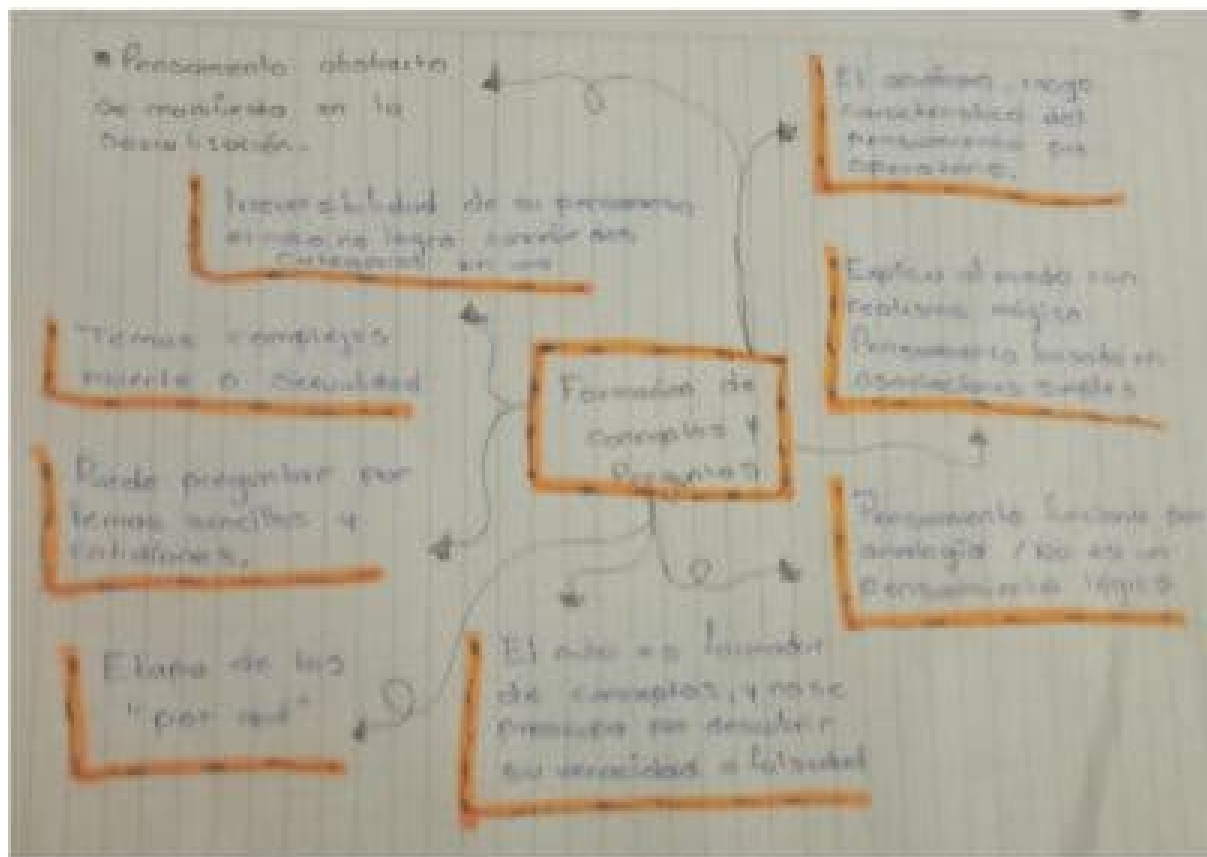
▪ Pensamiento abstracto se manifiesta en la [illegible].

Irreversibilidad de su pensamiento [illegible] logra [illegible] categorías en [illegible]

Temas complejos muerte o sexualidad

Puede preguntar por temas sencillos y cotidianos.

Etapa de los "por qué"

Formación de conceptos y Razonamiento

El análisis rasgo característico del pensamiento pre operatorio.

Explica el mundo con realismo mágico. Pensamiento basado en asociaciones simples

Pensamiento funciona por analogía / No es un pensamiento lógico

El niño es formador de conceptos, y no se preocupa en descubrir su veracidad o falsedad